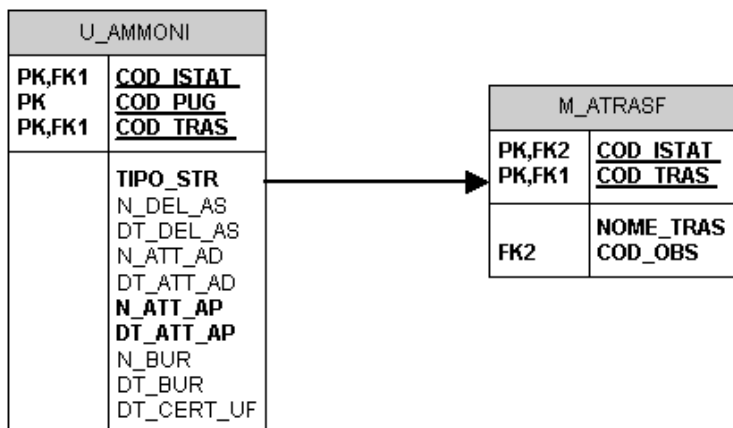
U_AMMONI

| PK,FK1<br>PK<br>PK,FK1 | COD_ISTAT<br>COD_PUG<br>COD_TRAS |
|---|---|
| | TIPO_STR<br>N_DEL_AS<br>DT_DEL_AS<br>N_ATT_AD<br>DT_ATT_AD<br>N_ATT_AP<br>DT_ATT_AP<br>N_BUR<br>DT_BUR<br>DT_CERT_UF |

M_ATRASF

| PK,FK2<br>PK,FK1 | COD_ISTAT<br>COD_TRAS |
|---|---|
| <br>FK2 | NOME_TRAS<br>COD_OBS |